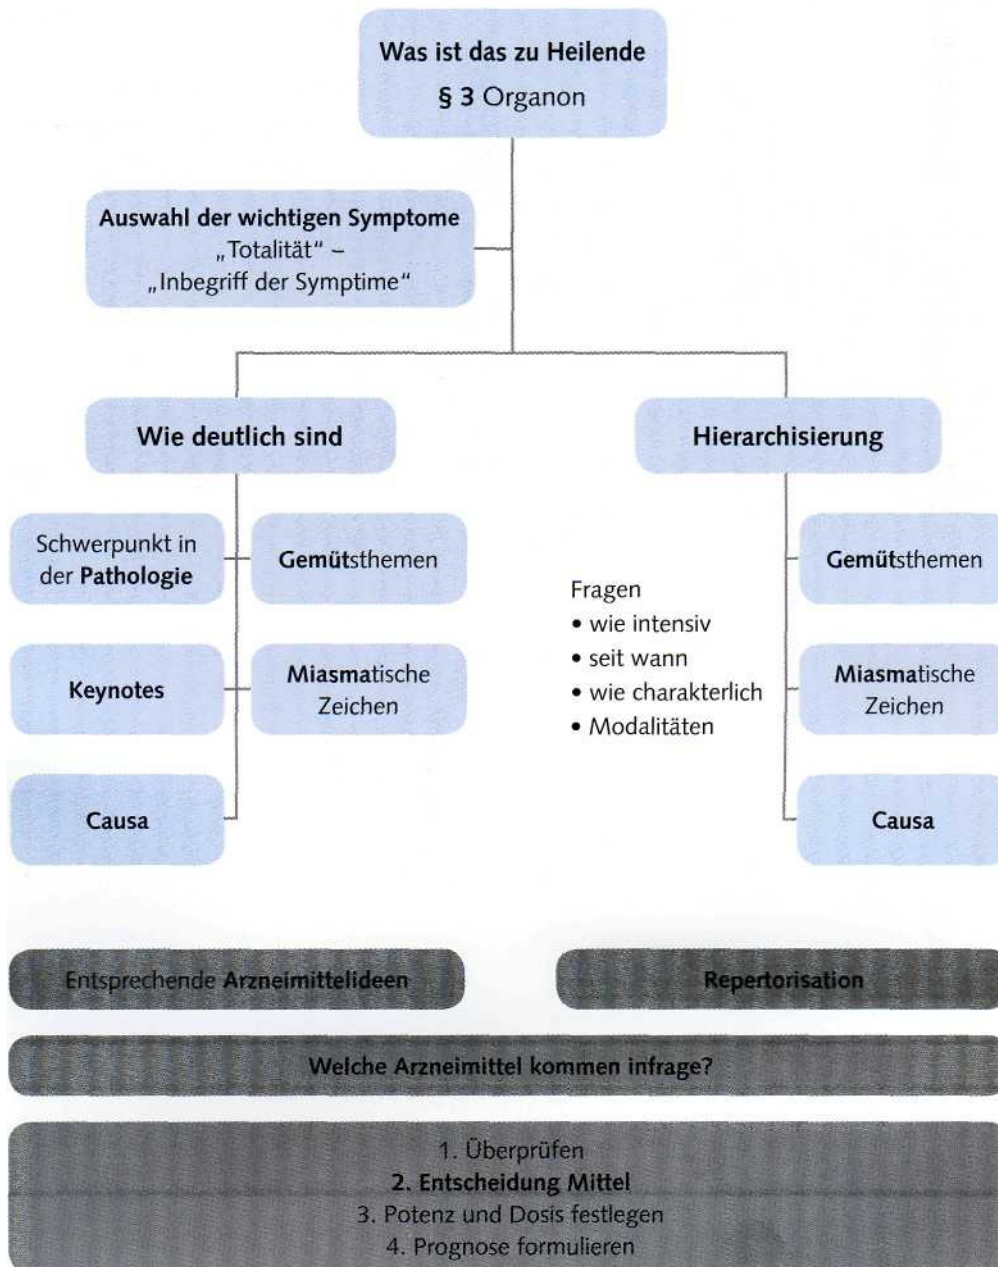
Was ist das zu Heilende
§ 3 Organon

Auswahl der wichtigen Symptome
„Totalität" –
„Inbegriff der Symptime"

Wie deutlich sind

Hierarchisierung

Schwerpunkt in der Pathologie

Gemütsthemen

Keynotes

Miasmatische Zeichen

Causa

Fragen
• wie intensiv
• seit wann
• wie charakterlich
• Modalitäten

Gemütsthemen

Miasmatische Zeichen

Causa

Entsprechende Arzneimittelideen

Repertorisation

Welche Arzneimittel kommen infrage?

1. Überprüfen
2. Entscheidung Mittel
3. Potenz und Dosis festlegen
4. Prognose formulieren